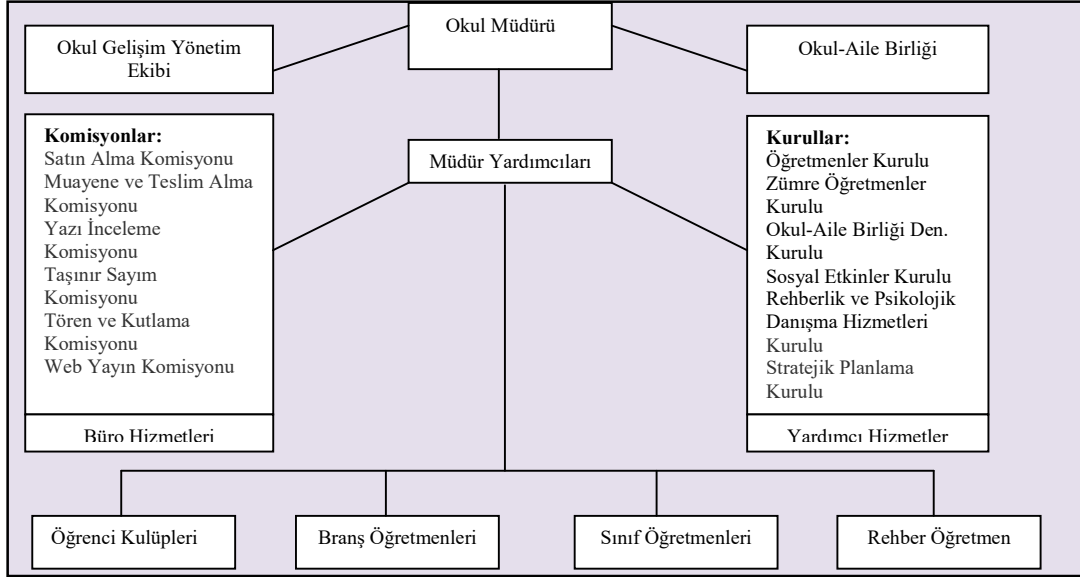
Okul Müdürü

Okul Gelişim Yönetim Ekibi

Okul-Aile Birliği

Müdür Yardımcıları

Komisyonlar:
Satın Alma Komisyonu
Muayene ve Teslim Alma Komisyonu
Yazı İnceleme Komisyonu
Taşınır Sayım Komisyonu
Tören ve Kutlama Komisyonu
Web Yayın Komisyonu

Büro Hizmetleri

Kurullar:
Öğretmenler Kurulu
Zümre Öğretmenler Kurulu
Okul-Aile Birliği Den. Kurulu
Sosyal Etkinler Kurulu
Rehberlik ve Psikolojik Danışma Hizmetleri Kurulu
Stratejik Planlama Kurulu

Yardımcı Hizmetler

Öğrenci Kulüpleri

Branş Öğretmenleri

Sınıf Öğretmenleri

Rehber Öğretmen